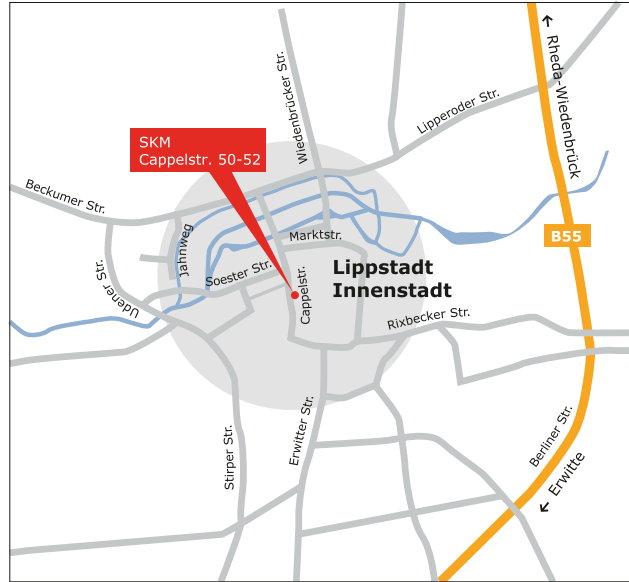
SKM
Cappelstr. 50-52

Wiedenbrücker Str.
Lipperoder Str.
↑ Rheda-Wiedenbrück
Beckumer Str.
B55
Jahnweg
Marktstr.
Udener Str.
Soester Str.
Lippstadt
Innenstadt
Cappelstr.
Rixbecker Str.
Erwitter Str.
Stirper Str.
Berliner Str.
← Erwitte